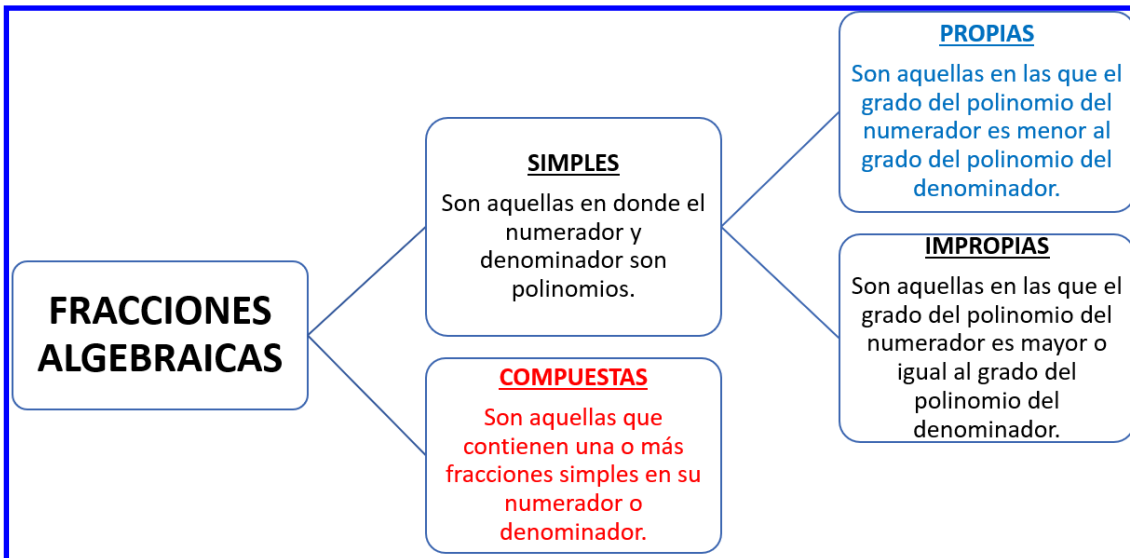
FRACCIONES ALGEBRAICAS

SIMPLES

Son aquellas en donde el numerador y denominador son polinomios.

COMPUESTAS

Son aquellas que contienen una o más fracciones simples en su numerador o denominador.

PROPIAS

Son aquellas en las que el grado del polinomio del numerador es menor al grado del polinomio del denominador.

IMPROPIAS

Son aquellas en las que el grado del polinomio del numerador es mayor o igual al grado del polinomio del denominador.